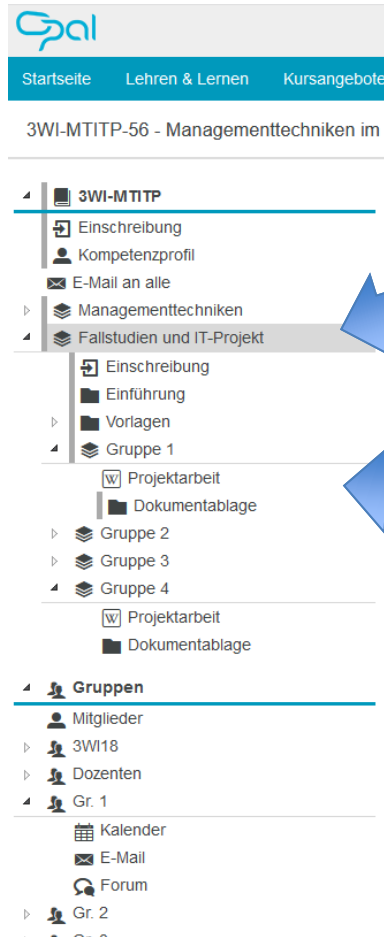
Opal

Startseite Lehren & Lernen Kursangebote

3WI-MTITP-56 - Managementtechniken im

3WI-MTITP
Einschreibung
Kompetenzprofil
E-Mail an alle
Managementtechniken
Fallstudien und IT-Projekt
Einschreibung
Einführung
Vorlagen
Gruppe 1
Projektarbeit
Dokumentablage
Gruppe 2
Gruppe 3
Gruppe 4
Projektarbeit
Dokumentablage

Gruppen
Mitglieder
3WI18
Dozenten
Gr. 1
Kalender
E-Mail
Forum
Gr. 2
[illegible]